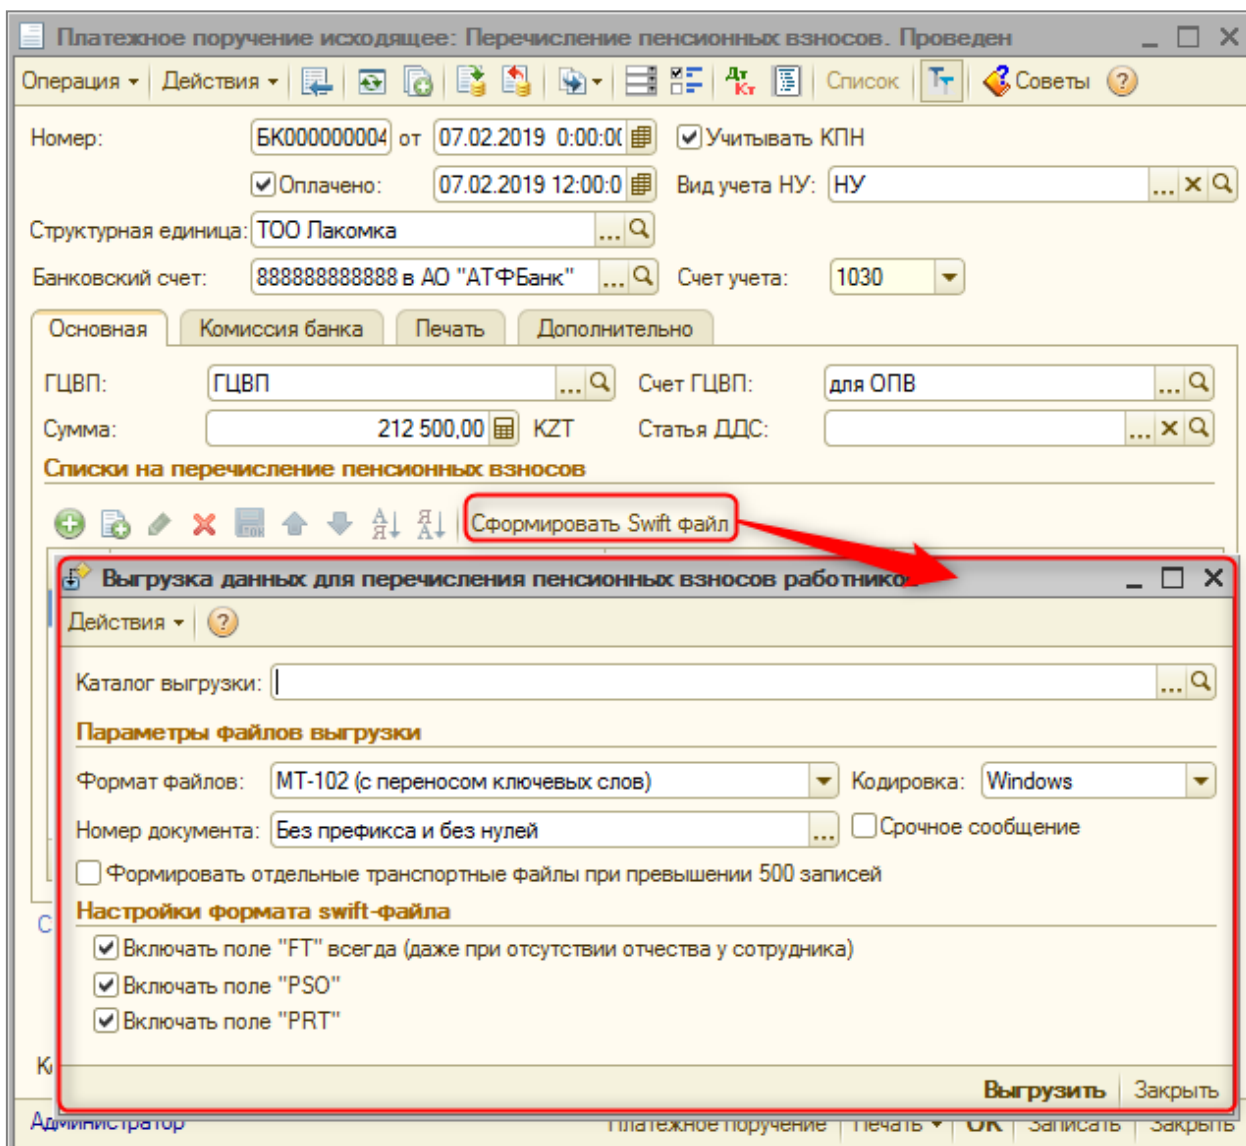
Платежное поручение исходящее: Перечисление пенсионных взносов. Проведен

Операция ▾ Действия ▾ Список Советы ?

Номер: БК000000004 от 07.02.2019 0:00:0 Учитывать КПН

Оплачено: 07.02.2019 12:00:0 Вид учета НУ: НУ

Структурная единица: ТОО Лакомка

Банковский счет: 888888888888 в АО "АТФБанк" Счет учета: 1030

Основная | Комиссия банка | Печать | Дополнительно

ГЦВП: ГЦВП Счет ГЦВП: для ОПВ

Сумма: 212 500,00 KZT Статья ДДС:

Списки на перечисление пенсионных взносов

Сформировать Swift файл

Выгрузка данных для перечисления пенсионных взносов работнико

Действия ▾ ?

Каталог выгрузки:

Параметры файлов выгрузки

Формат файлов: MT-102 (с переносом ключевых слов) Кодировка: Windows

Номер документа: Без префикса и без нулей Срочное сообщение

Формировать отдельные транспортные файлы при превышении 500 записей

Настройки формата swift-файла

Включать поле "FT" всегда (даже при отсутствии отчества у сотрудника)

Включать поле "PSO"

Включать поле "PRT"

Выгрузить Закрыть

Администратор Платежное поручение Печать ▾ OK Записать Закрыть